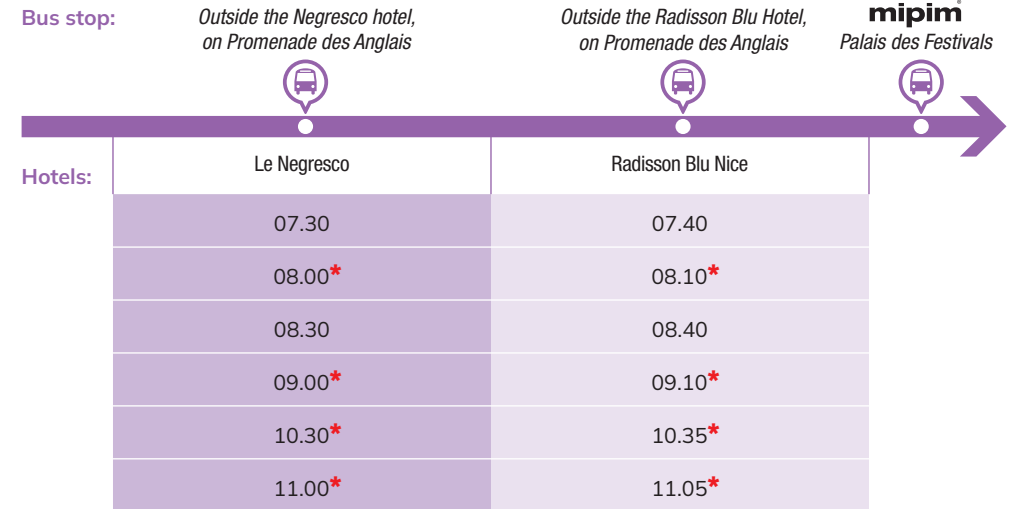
Bus stop: Outside the Negresco hotel, on Promenade des Anglais

Outside the Radisson Blu Hotel, on Promenade des Anglais

mipim® Palais des Festivals

Hotels:

| Le Negresco | Radisson Blu Nice |
|---|---|
| 07.30 | 07.40 |
| 08.00* | 08.10* |
| 08.30 | 08.40 |
| 09.00* | 09.10* |
| 10.30* | 10.35* |
| 11.00* | 11.05* |